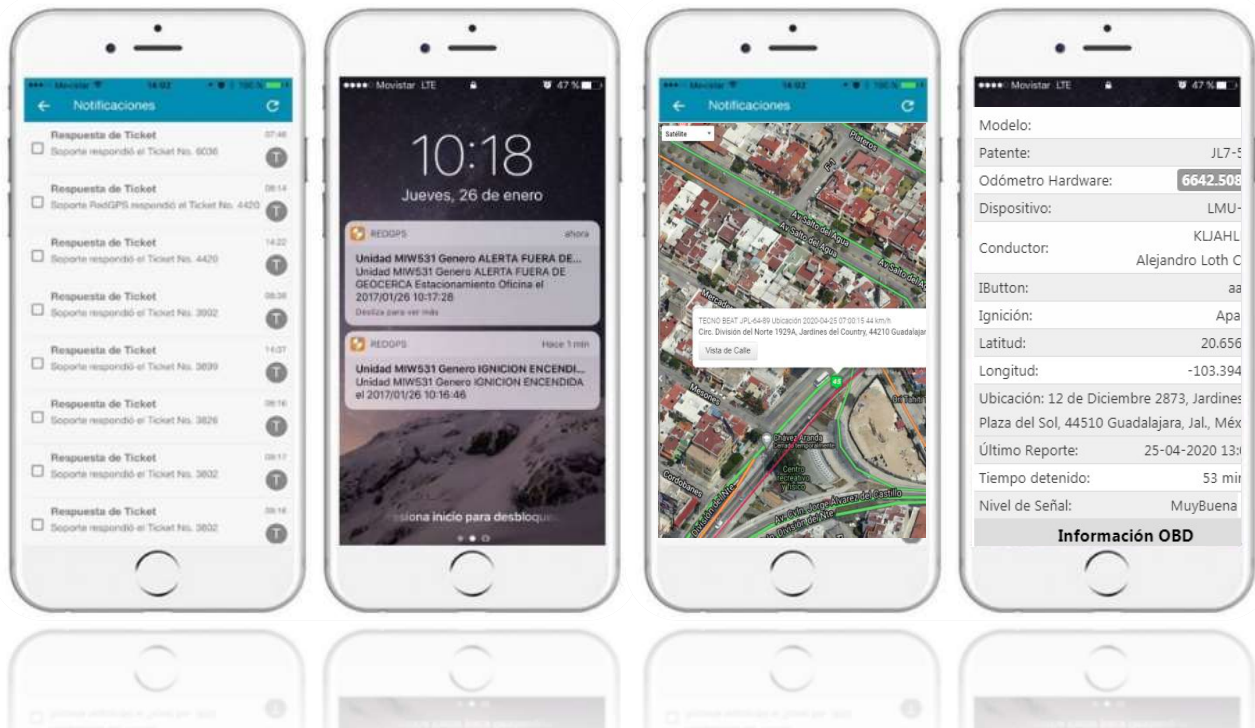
••••• Movistar 14:02

← Notificaciones

Respuesta de Ticket
Soporte respondió el Ticket No. 6036
07:46
T

Respuesta de Ticket
Soporte RedGPS respondió el Ticket No. 4420
08:14
T

Respuesta de Ticket
Soporte respondió el Ticket No. 4420
14:22
T

Respuesta de Ticket
Soporte respondió el Ticket No. 3002
08:38
T

Respuesta de Ticket
Soporte respondió el Ticket No. 3699
14:07
T

Respuesta de Ticket
Soporte respondió el Ticket No. 3826
08:16
T

Respuesta de Ticket
Soporte respondió el Ticket No. 3802
08:17
T

Respuesta de Ticket
Soporte respondió el Ticket No. 3802
08:18
T

••••• Movistar LTE 47 %

10:18

Jueves, 26 de enero

REDGPS ahora
Unidad MIW531 Genero ALERTA FUERA DE...
Unidad MIW531 Genero ALERTA FUERA DE GEOCERCA Estacionamiento Oficina el 2017/01/26 10:17:28
Desliza para ver más

REDGPS Hace 1 min
Unidad MIW531 Genero IGNICION ENCENDI...
Unidad MIW531 Genero IGNICION ENCENDIDA el 2017/01/26 10:16:46

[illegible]siona inicio para desbloque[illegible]

••••• Movistar 14:02

← Notificaciones

Satélite

Av. Salto del Agua
Av. Salto del Agua
Av. Salto del Agua
Mercado
Misiones
Cordobanes
TECNO BEAT JPL-64-89 Ubicación 2020-04-25 07:00:15 44 km/h
Circ. División del Norte 1929A, Jardines del Country, 44210 Guadalajar
Vista de Calle
Chavez Aranda Cerrado temporalmente
Centro Recreativo
Av. Gral. Jorge Álvarez del Castillo
División del Nte

••••• Movistar LTE 47 %

| Modelo: | |
|---|---|
| Patente: | JL7-5 |
| Odómetro Hardware: | 6642.508 |
| Dispositivo: | LMU- |
| Conductor: | KLJAHL Alejandro Loth C |
| IButton: | aa |
| Ignición: | Apa |
| Latitud: | 20.656 |
| Longitud: | -103.394 |
| Ubicación: 12 de Diciembre 2873, Jardines Plaza del Sol, 44510 Guadalajara, Jal., Méx | |
| Último Reporte: | 25-04-2020 13: |
| Tiempo detenido: | 53 mi |
| Nivel de Señal: | MuyBuena |

Información OBD